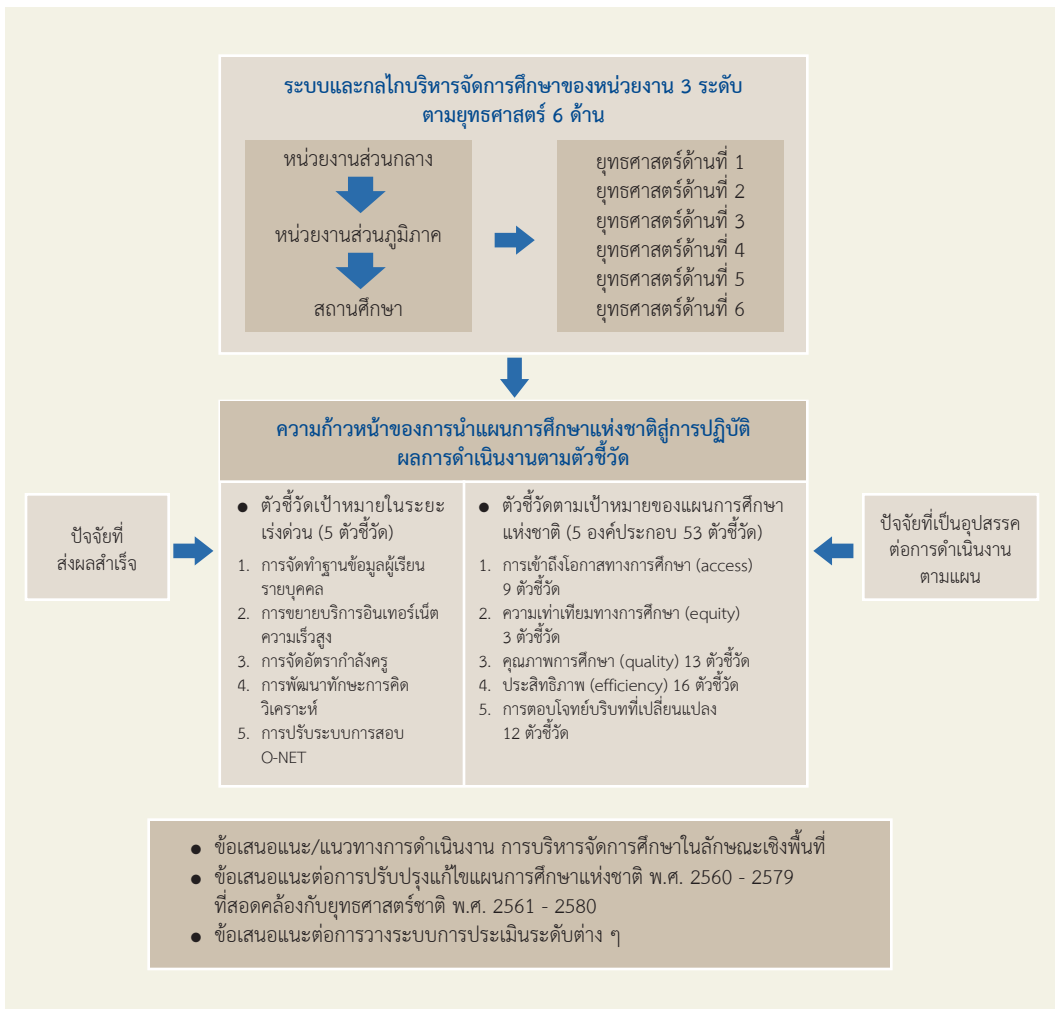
ระบบและกลไกบริหารจัดการศึกษาของหน่วยงาน 3 ระดับ ตามยุทธศาสตร์ 6 ด้าน

หน่วยงานส่วนกลาง

หน่วยงานส่วนภูมิภาค

สถานศึกษา

ยุทธศาสตร์ด้านที่ 1
ยุทธศาสตร์ด้านที่ 2
ยุทธศาสตร์ด้านที่ 3
ยุทธศาสตร์ด้านที่ 4
ยุทธศาสตร์ด้านที่ 5
ยุทธศาสตร์ด้านที่ 6

ความก้าวหน้าของการนำแผนการศึกษาแห่งชาติสู่การปฏิบัติ ผลการดำเนินงานตามตัวชี้วัด

ปัจจัยที่ส่งผลสำเร็จ

● ตัวชี้วัดเป้าหมายในระยะเร่งด่วน (5 ตัวชี้วัด)

1. การจัดทำฐานข้อมูลผู้เรียนรายบุคคล
2. การขยายบริการอินเทอร์เน็ตความเร็วสูง
3. การจัดอัตรากำลังครู
4. การพัฒนาทักษะการคิดวิเคราะห์
5. การปรับระบบการสอบ O-NET

● ตัวชี้วัดตามเป้าหมายของแผนการศึกษาแห่งชาติ (5 องค์ประกอบ 53 ตัวชี้วัด)

1. การเข้าถึงโอกาสทางการศึกษา (access) 9 ตัวชี้วัด
2. ความเท่าเทียมทางการศึกษา (equity) 3 ตัวชี้วัด
3. คุณภาพการศึกษา (quality) 13 ตัวชี้วัด
4. ประสิทธิภาพ (efficiency) 16 ตัวชี้วัด
5. การตอบโจทย์บริบทที่เปลี่ยนแปลง 12 ตัวชี้วัด

ปัจจัยที่เป็นอุปสรรคต่อการดำเนินงานตามแผน

● ข้อเสนอแนะ/แนวทางการดำเนินงาน การบริหารจัดการศึกษาในลักษณะเชิงพื้นที่
● ข้อเสนอแนะต่อการปรับปรุงแก้ไขแผนการศึกษาแห่งชาติ พ.ศ. 2560 - 2579 ที่สอดคล้องกับยุทธศาสตร์ชาติ พ.ศ. 2561 - 2580
● ข้อเสนอแนะต่อการวางระบบการประเมินระดับต่าง ๆ